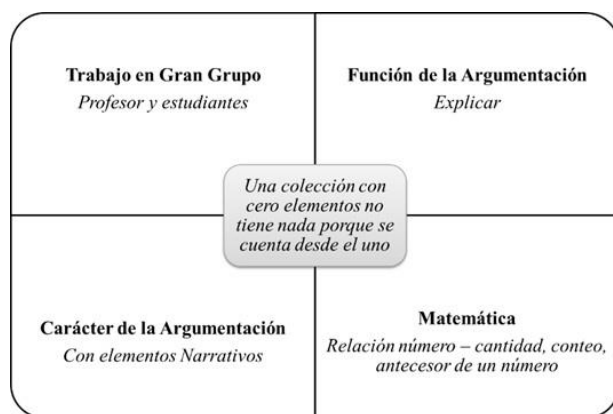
Trabajo en Gran Grupo
*Profesor y estudiantes*

Función de la Argumentación
*Explicar*

*Una colección con cero elementos no tiene nada porque se cuenta desde el uno*

Carácter de la Argumentación
*Con elementos Narrativos*

Matemática
*Relación número – cantidad, conteo, antecesor de un número*